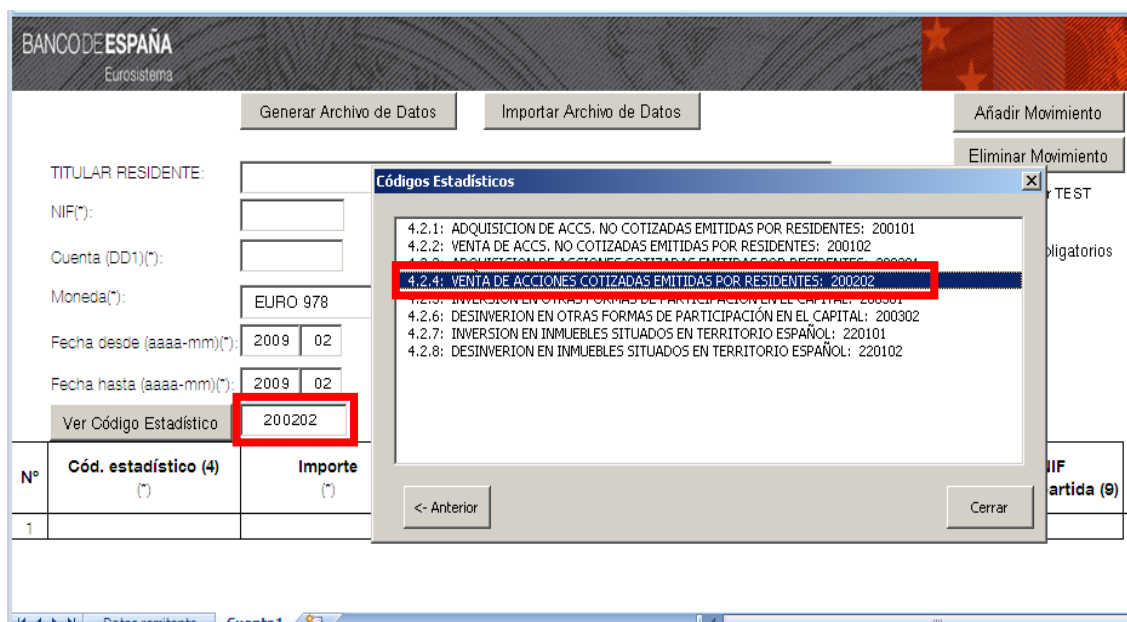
BANCO DE ESPAÑA
Eurosistema

Generar Archivo de Datos

Importar Archivo de Datos

Añadir Movimiento

Eliminar Movimiento

TITULAR RESIDENTE:

NIF(*):

Cuenta (DD1)(*):

Moneda(*):

EURO 978

Fecha desde (aaaa-mm)(*): 2009 02

Fecha hasta (aaaa-mm)(*): 2009 02

Ver Código Estadístico

200202

r TEST

bligatorios

Códigos Estadísticos

4.2.1: ADQUISICION DE ACCS. NO COTIZADAS EMITIDAS POR RESIDENTES: 200101
4.2.2: VENTA DE ACCS. NO COTIZADAS EMITIDAS POR RESIDENTES: 200102
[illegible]
4.2.4: VENTA DE ACCIONES COTIZADAS EMITIDAS POR RESIDENTES: 200202
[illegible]
4.2.6: DESINVERION EN OTRAS FORMAS DE PARTICIPACIÓN EN EL CAPITAL: 200302
4.2.7: INVERSION EN INMUEBLES SITUADOS EN TERRITORIO ESPAÑOL: 220101
4.2.8: DESINVERION EN INMUEBLES SITUADOS EN TERRITORIO ESPAÑOL: 220102

<- Anterior

Cerrar

| Nº | Cód. estadístico (4) (*) | Importe (*) | NIF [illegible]artida (9) |
|---|---|---|---|
| 1 | | | |

Datos remitente Cuenta1